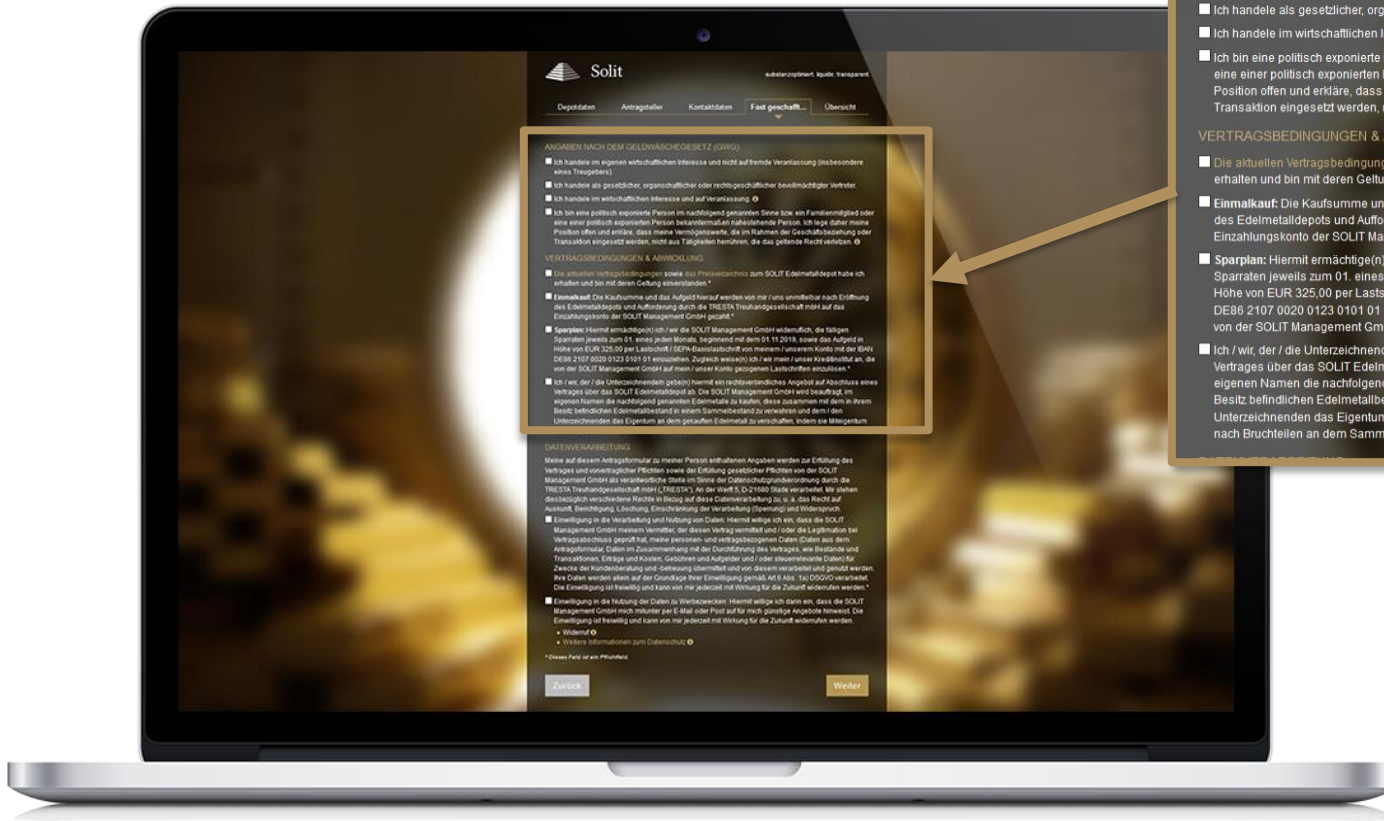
Solit

substanzoptimiert. liquide. transparent.

Depotdaten Antragsteller Kontaktdaten Fast geschafft... Übersicht

ANGABEN NACH DEM GELDWÄSCHEGESETZ (GWG)

Ich handele im eigenen wirtschaftlichen Interesse und nicht auf fremde Veranlassung (insbesondere eines Treugebers).

Ich handele als gesetzlicher, organschaftlicher oder rechtsgeschäftlicher bevollmächtigter Vertreter.

Ich handele im wirtschaftlichen Interesse und auf Veranlassung.

Ich bin eine politisch exponierte Person im nachfolgend genannten Sinne bzw. ein Familienmitglied oder eine einer politisch exponierten Person bekanntermaßen nahestehende Person. Ich lege daher meine Position offen und erkläre, dass meine Vermögenswerte, die im Rahmen der Geschäftsbeziehung oder Transaktion eingesetzt werden, nicht aus Tätigkeiten herrühren, die das geltende Recht verletzen.

VERTRAGSBEDINGUNGEN & ABWICKLUNG

Die aktuellen Vertragsbedingungen sowie das Preisverzeichnis zum SOLIT Edelmetalldepot habe ich erhalten und bin mit deren Geltung einverstanden.*

Einmalkauf: Die Kaufsumme und das Aufgeld hierauf werden von mir / uns unmittelbar nach Eröffnung des Edelmetalldepots und Aufforderung durch die TRESTA Treuhandgesellschaft mbH auf das Einzahlungskonto der SOLIT Management GmbH gezahlt.*

Sparplan: Hiermit ermächtige(n) ich / wir die SOLIT Management GmbH widerruflich, die fälligen Sparraten jeweils zum 01. eines jeden Monats, beginnend mit dem 01.11.2019, sowie das Aufgeld in Höhe von EUR 325,00 per Lastschrift / SEPA-Basislastschrift von meinem / unserem Konto mit der IBAN DE86 2107 0020 0123 0101 01 einzuziehen. Zugleich weise(n) ich / wir mein / unser Kreditinstitut an, die von der SOLIT Management GmbH auf mein / unser Konto gezogenen Lastschriften einzulösen.*

Ich / wir, der / die Unterzeichnende(n) gebe(n) hiermit ein rechtsverbindliches Angebot auf Abschluss eines Vertrages über das SOLIT Edelmetalldepot ab. Die SOLIT Management GmbH wird beauftragt, im eigenen Namen die nachfolgend genannten Edelmetalle zu kaufen, diese zusammen mit dem in ihrem Besitz befindlichen Edelmetallbestand in einem Sammelbestand zu verwahren und dem / den Unterzeichnenden das Eigentum an dem gekauften Edelmetall zu verschaffen, indem sie Miteigentum nach Bruchteilen an dem Sammelbestand

DATENVERARBEITUNG

Meine auf diesem Antragsformular zu meiner Person enthaltenen Angaben werden zur Erfüllung des Vertrages und vorvertraglicher Pflichten sowie der Erfüllung gesetzlicher Pflichten von der SOLIT Management GmbH als verantwortliche Stelle im Sinne der Datenschutzgrundverordnung durch die TRESTA Treuhandgesellschaft mbH („TRESTA"), An der Werft 5, D-21680 Stade verarbeitet. Mir stehen diesbezüglich verschiedene Rechte in Bezug auf diese Datenverarbeitung zu, u. a. das Recht auf Auskunft, Berichtigung, Löschung, Einschränkung der Verarbeitung (Sperrung) und Widerspruch.

Einwilligung in die Verarbeitung und Nutzung von Daten: Hiermit willige ich ein, dass die SOLIT Management GmbH meinem Vermittler, der diesen Vertrag vermittelt und / oder die Legitimation bei Vertragsabschluss geprüft hat, meine personen- und vertragsbezogenen Daten (Daten aus dem Antragsformular, Daten im Zusammenhang mit der Durchführung des Vertrages, wie Bestände und Transaktionen, Erträge und Kosten, Gebühren und Aufgelder und / oder steuerrelevante Daten) für Zwecke der Kundenberatung und -betreuung übermittelt und von diesem verarbeitet und genutzt werden. Ihre Daten werden allein auf der Grundlage Ihrer Einwilligung gemäß Art.6 Abs. 1a) DSGVO verarbeitet. Die Einwilligung ist freiwillig und kann von mir jederzeit mit Wirkung für die Zukunft widerrufen werden.*

Einwilligung in die Nutzung der Daten zu Werbezwecken: Hiermit willige ich darin ein, dass die SOLIT Management GmbH mich mitunter per E-Mail oder Post auf für mich günstige Angebote hinweist. Die Einwilligung ist freiwillig und kann von mir jederzeit mit Wirkung für die Zukunft widerrufen werden.

• Widerruf
• Weitere Informationen zum Datenschutz

* Dieses Feld ist ein Pflichtfeld

Zurück

Weiter

Ich handele als gesetzlicher, org
Ich handele im wirtschaftlichen I
Ich bin eine politisch exponierte eine einer politisch exponierten Position offen und erkläre, dass Transaktion eingesetzt werden,
VERTRAGSBEDINGUNGEN &
Die aktuellen Vertragsbedingung erhalten und bin mit deren Geltu
Einmalkauf: Die Kaufsumme un des Edelmetalldepots und Auffo Einzahlungskonto der SOLIT Ma
Sparplan: Hiermit ermächtige(n) Sparraten jeweils zum 01. eines Höhe von EUR 325,00 per Lasts DE86 2107 0020 0123 0101 01 von der SOLIT Management Gm
Ich / wir, der / die Unterzeichnend Vertrages über das SOLIT Edeln eigenen Namen die nachfolgend Besitz befindlichen Edelmetallbe Unterzeichnenden das Eigentum nach Bruchteilen an dem Samm